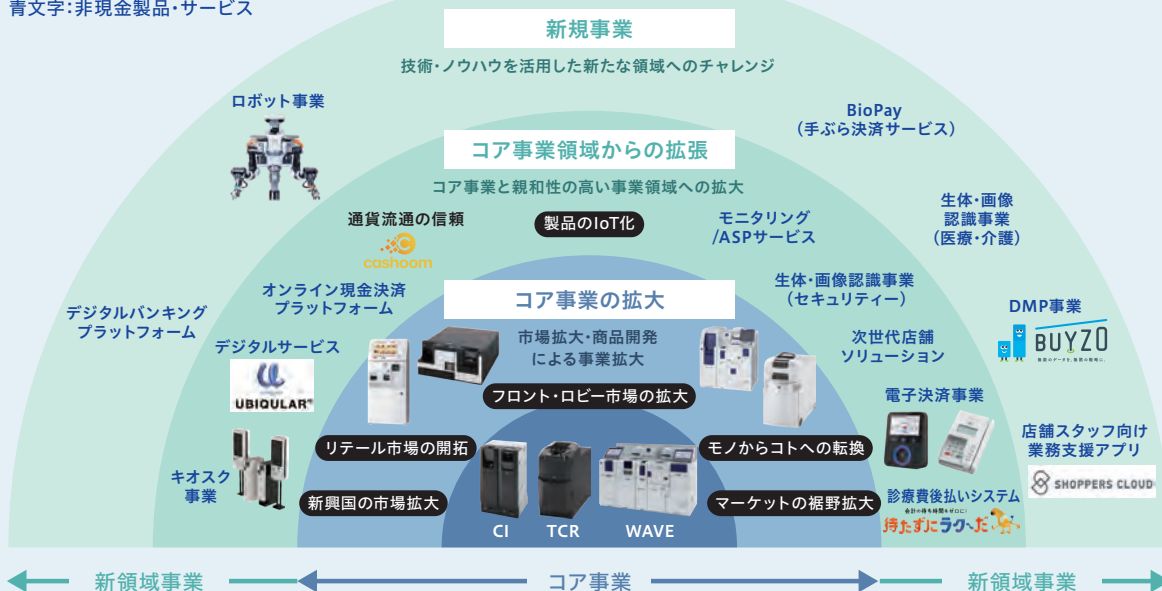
青文字：非現金製品・サービス

新規事業

技術・ノウハウを活用した新たな領域へのチャレンジ

ロボット事業

BioPay
（手ぶら決済サービス）

コア事業領域からの拡張

コア事業と親和性の高い事業領域への拡大

通貨流通の信頼

cashoom

製品のIoT化

モニタリング
/ASPサービス

生体・画像
認識事業
（医療・介護）

オンライン現金決済
プラットフォーム

生体・画像認識事業
（セキュリティー）

デジタルバンキング
プラットフォーム

コア事業の拡大

DMP事業

BUYZO

市場拡大・商品開発
による事業拡大

次世代店舗
ソリューション

デジタルサービス

UBIQULAR

フロント・ロビー市場の拡大

電子決済事業

リテール市場の開拓

モノからコトへの転換

店舗スタッフ向け
業務支援アプリ

キオスク
事業

診療費後払いシステム

持たずにラクへだ

SHOPPERS CLOUD

新興国の市場拡大

マーケットの裾野拡大

CI

TCR

WAVE

新領域事業

コア事業

新領域事業